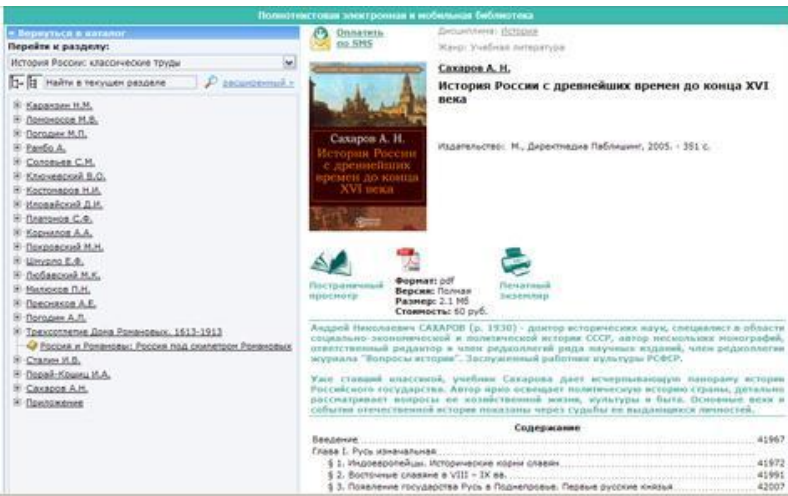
Полнотекстовая электронная и мобильная библиотека

« Вернуться в каталог
Перейти к разделу:
История России: классические труды
Найти в текущем разделе
расширенный »

Карамзин Н.М.
Ломоносов М.В.
Погодин М.П.
Рамбо А.
Соловьев С.М.
Ключевский В.О.
Костомаров Н.И.
Иловайский Д.И.
Платонов С.Ф.
Корнилов А.А.
Покровский М.Н.
Шмурло Е.Ф.
Любавский М.К.
Милюков П.Н.
Пресняков А.Е.
Погодин А.Л.
Трехсотлетие Дома Романовых. 1613-1913
Россия и Романовы: Россия под скипетром Романовых
Сталин И.В.
Порай-Кошиц И.А.
Сахаров А.Н.
Приложение

Оплатить по SMS
Дисциплина: История
Жанр: Учебная литература

Сахаров А. Н.
История России с древнейших времен до конца XVI века

Сахаров А. Н. История России с древнейших времен до конца XVI века

Издательство: М., Директмедиа Паблишинг, 2005. - 351 с.

Постраничный просмотр
Формат: pdf
Версия: Полная
Размер: 2.1 Мб
Стоимость: 60 руб.
Печатный экземпляр

Андрей Николаевич САХАРОВ (р. 1930) - доктор исторических наук, специалист в области социально-экономической и политической истории СССР, автор нескольких монографий, ответственный редактор и член редколлегий ряда научных изданий, член редколлегии журнала "Вопросы истории". Заслуженный работник культуры РСФСР.

Уже ставший классикой, учебник Сахарова дает исчерпывающую панораму истории Российского государства. Автор ярко освещает политическую историю страны, детально рассматривает вопросы ее хозяйственной жизни, культуры и быта. Основные вехи и события отечественной истории показаны через судьбы ее выдающихся личностей.

Содержание
Введение ..... 41967
Глава I. Русь изначальная
§ 1. Индоевропейцы. Исторические корни славян ..... 41972
§ 2. Восточные славяне в VIII – IX вв. ..... 41991
§ 3. Появление государства Русь в Поднепровье. Первые русские князья ..... 42007